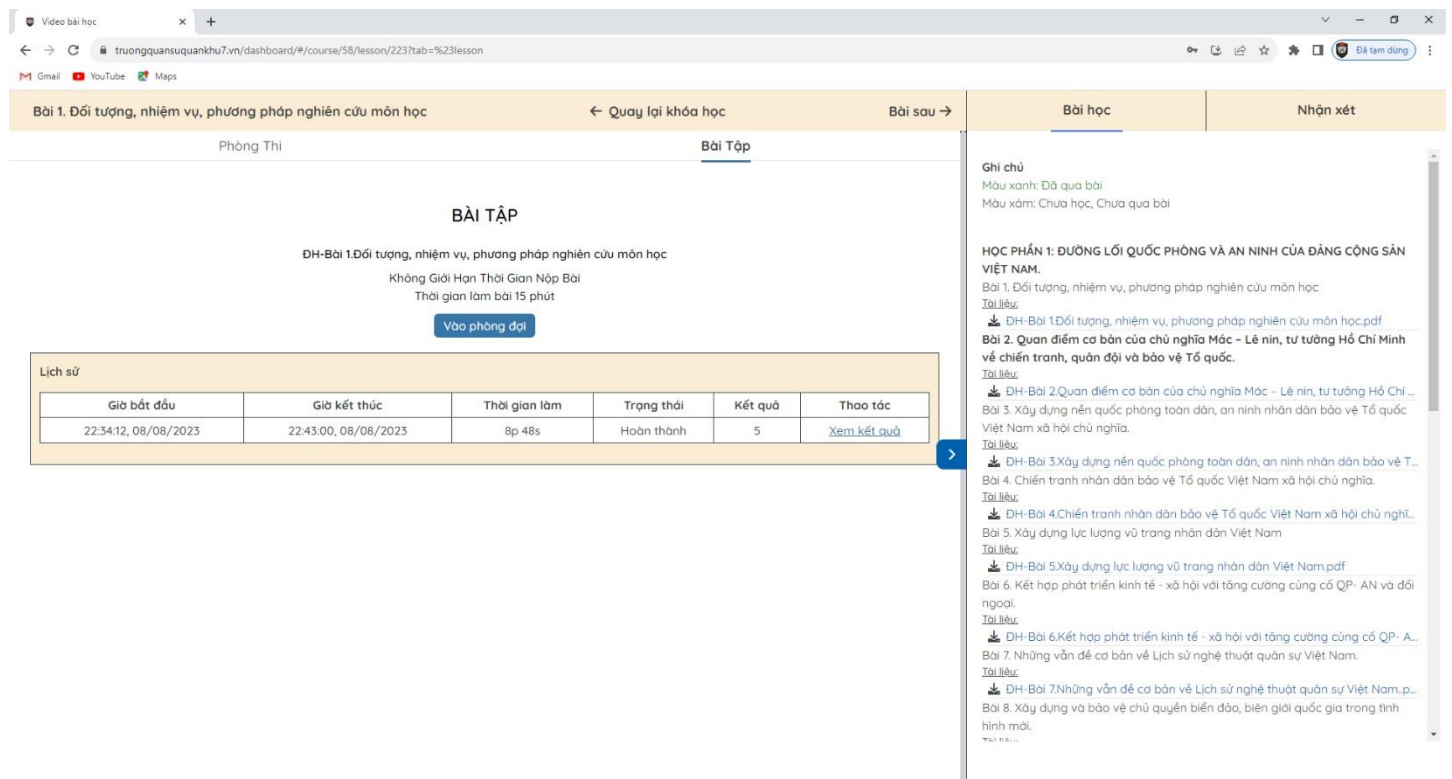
Video bài học × +

truongquansuquankhu7.vn/dashboard/#/course/58/lesson/223?tab=%23lesson

Đã tạm dừng

Gmail YouTube Maps

Bài 1. Đối tượng, nhiệm vụ, phương pháp nghiên cứu môn học

← Quay lại khóa học

Bài sau →

Bài học

Nhận xét

Phòng Thi

Bài Tập

BÀI TẬP

ĐH-Bài 1.Đối tượng, nhiệm vụ, phương pháp nghiên cứu môn học

Không Giới Hạn Thời Gian Nộp Bài

Thời gian làm bài 15 phút

Vào phòng đợi

Lịch sử

| Giờ bắt đầu | Giờ kết thúc | Thời gian làm | Trạng thái | Kết quả | Thao tác |
|---|---|---|---|---|---|
| 22:34:12, 08/08/2023 | 22:43:00, 08/08/2023 | 8p 48s | Hoàn thành | 5 | Xem kết quả |

Ghi chú

Màu xanh: Đã qua bài

Màu xám: Chưa học, Chưa qua bài

HỌC PHẦN 1: ĐƯỜNG LỐI QUỐC PHÒNG VÀ AN NINH CỦA ĐẢNG CỘNG SẢN VIỆT NAM.

Bài 1. Đối tượng, nhiệm vụ, phương pháp nghiên cứu môn học

Tài liệu:

ĐH-Bài 1.Đối tượng, nhiệm vụ, phương pháp nghiên cứu môn học.pdf

Bài 2. Quan điểm cơ bản của chủ nghĩa Mác – Lê nin, tư tưởng Hồ Chí Minh về chiến tranh, quân đội và bảo vệ Tổ quốc.

Tài liệu:

ĐH-Bài 2.Quan điểm cơ bản của chủ nghĩa Mác – Lê nin, tư tưởng Hồ Chí ...

Bài 3. Xây dựng nền quốc phòng toàn dân, an ninh nhân dân bảo vệ Tổ quốc Việt Nam xã hội chủ nghĩa.

Tài liệu:

ĐH-Bài 3.Xây dựng nền quốc phòng toàn dân, an ninh nhân dân bảo vệ T...

Bài 4. Chiến tranh nhân dân bảo vệ Tổ quốc Việt Nam xã hội chủ nghĩa.

Tài liệu:

ĐH-Bài 4.Chiến tranh nhân dân bảo vệ Tổ quốc Việt Nam xã hội chủ nghĩ...

Bài 5. Xây dựng lực lượng vũ trang nhân dân Việt Nam

Tài liệu:

ĐH-Bài 5.Xây dựng lực lượng vũ trang nhân dân Việt Nam.pdf

Bài 6. Kết hợp phát triển kinh tế - xã hội với tăng cường củng cố QP- AN và đối ngoại.

Tài liệu:

ĐH-Bài 6.Kết hợp phát triển kinh tế - xã hội với tăng cường củng cố QP- A...

Bài 7. Những vấn đề cơ bản về Lịch sử nghệ thuật quân sự Việt Nam.

Tài liệu:

ĐH-Bài 7.Những vấn đề cơ bản về Lịch sử nghệ thuật quân sự Việt Nam.p...

Bài 8. Xây dựng và bảo vệ chủ quyền biển đảo, biên giới quốc gia trong tình hình mới.

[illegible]